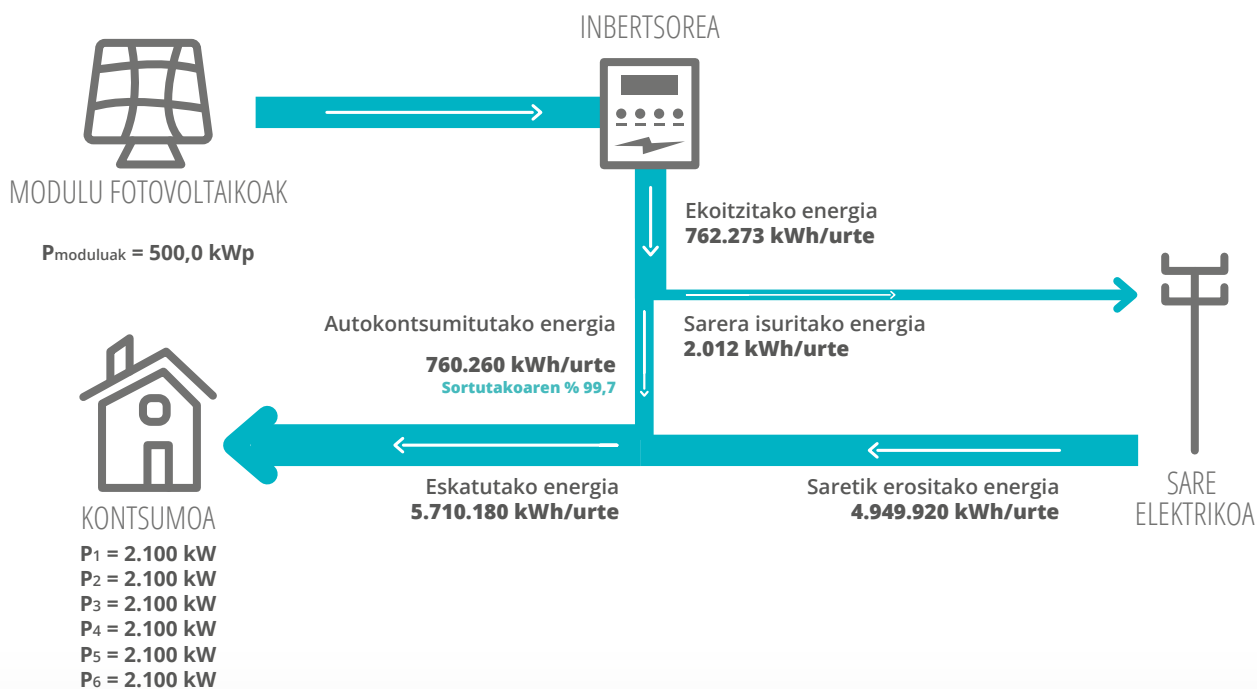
INBERTSOREA

MODULU FOTOVOLTAIKOAK

$P_{moduluak}$ = 500,0 kWp

Ekoitzitako energia
762.273 kWh/urte

Autokontsumitutako energia

760.260 kWh/urte
Sortutakoaren % 99,7

Sarera isuritako energia
2.012 kWh/urte

Eskatutako energia
5.710.180 kWh/urte

Saretik erositako energia
4.949.920 kWh/urte

SARE ELEKTRIKOA

KONTSUMOA
$P_1$ = 2.100 kW
$P_2$ = 2.100 kW
$P_3$ = 2.100 kW
$P_4$ = 2.100 kW
$P_5$ = 2.100 kW
$P_6$ = 2.100 kW